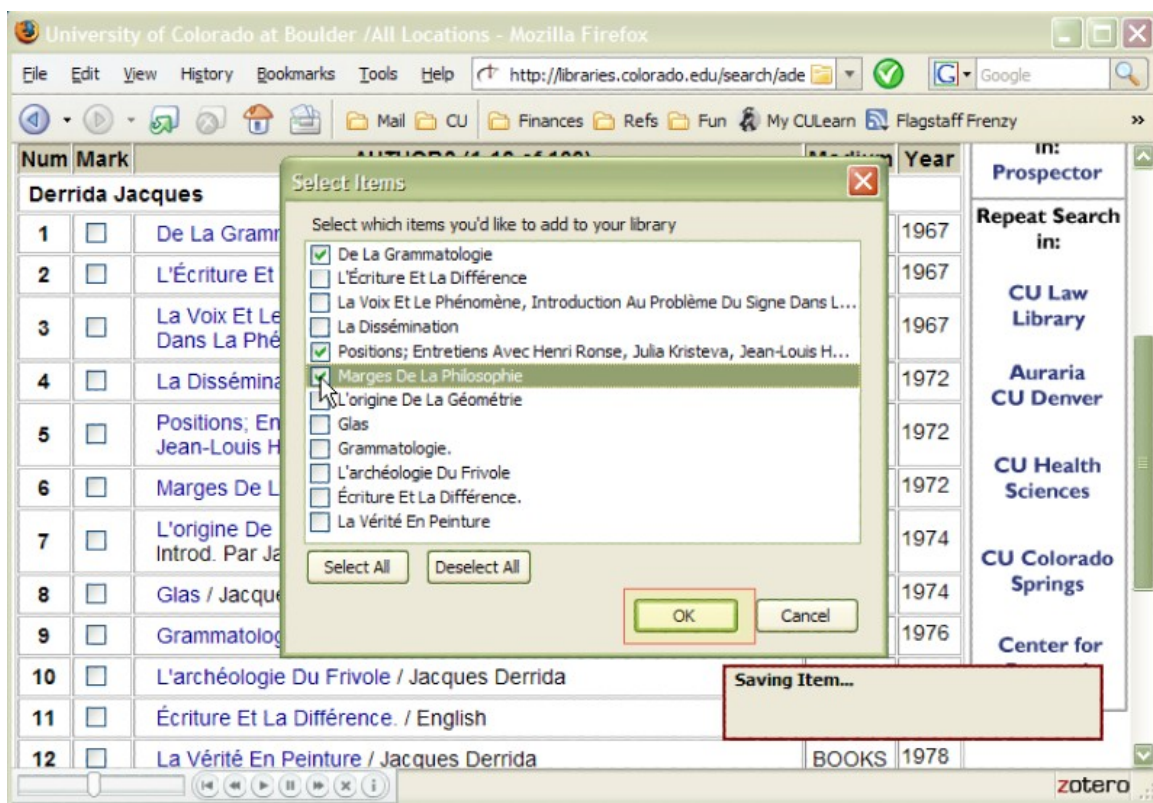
University of Colorado at Boulder /All Locations - Mozilla Firefox

File Edit View History Bookmarks Tools Help http://libraries.colorado.edu/search/ade Google

Mail CU Finances Refs Fun My CULearn Flagstaff Frenzy »

| Num | Mark | AUTHORS (1-12 of 100) | Medium | Year |
|---|---|---|---|---|
| Derrida Jacques | | | | |
| 1 | | De La Gramm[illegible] | | 1967 |
| 2 | | L'Écriture Et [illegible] | | 1967 |
| 3 | | La Voix Et Le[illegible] Dans La Phé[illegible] | | 1967 |
| 4 | | La Dissémina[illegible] | | 1972 |
| 5 | | Positions; En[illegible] Jean-Louis H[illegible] | | 1972 |
| 6 | | Marges De L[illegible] | | 1972 |
| 7 | | L'origine De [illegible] Introd. Par Ja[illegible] | | 1974 |
| 8 | | Glas / Jacque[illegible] | | 1974 |
| 9 | | Grammatolog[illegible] | | 1976 |
| 10 | | L'archéologie Du Frivole / Jacques Derrida | | |
| 11 | | Écriture Et La Différence. / English | | |
| 12 | | La Vérité En Peinture / Jacques Derrida | BOOKS | 1978 |

in: Prospector

Repeat Search in:

CU Law Library

Auraria CU Denver

CU Health Sciences

CU Colorado Springs

Center for

Select Items

Select which items you'd like to add to your library

De La Grammatologie
L'Écriture Et La Différence
La Voix Et Le Phénomène, Introduction Au Problème Du Signe Dans L...
La Dissémination
Positions; Entretiens Avec Henri Ronse, Julia Kristeva, Jean-Louis H...
Marges De La Philosophie
L'origine De La Géométrie
Glas
Grammatologie.
L'archéologie Du Frivole
Écriture Et La Différence.
La Vérité En Peinture

Select All Deselect All

OK Cancel

Saving Item...

zotero